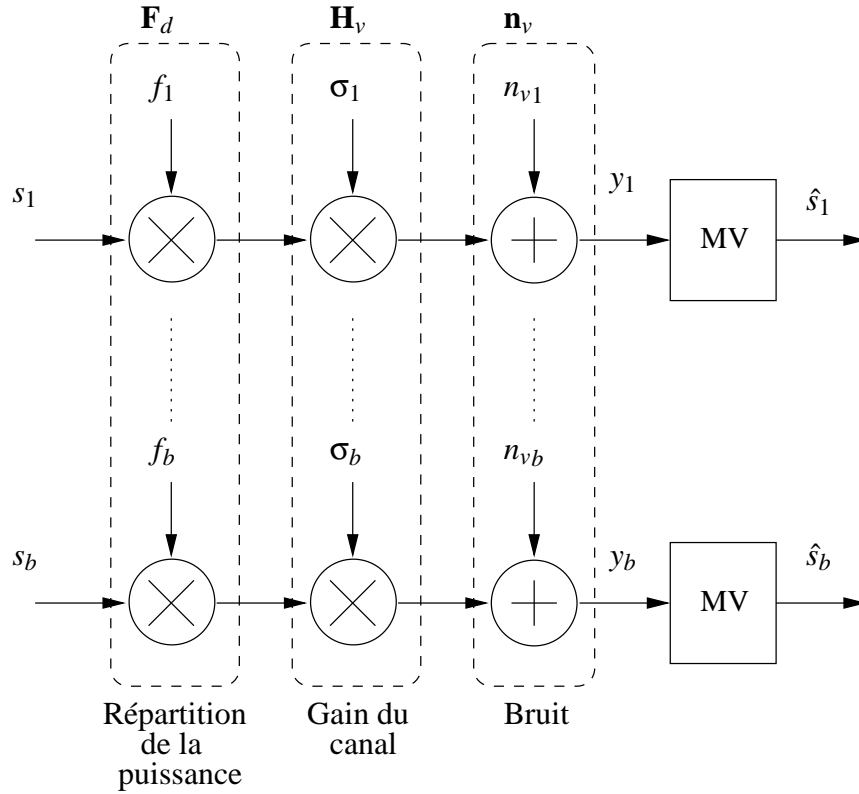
$\mathbf{F}_d$ $\mathbf{H}_v$ $\mathbf{n}_v$

$f_1$ $\sigma_1$ $n_{v1}$

$s_1$ $y_1$ MV $\hat{s}_1$

$f_b$ $\sigma_b$ $n_{vb}$

$s_b$ $y_b$ MV $\hat{s}_b$

Répartition de la puissance

Gain du canal

Bruit